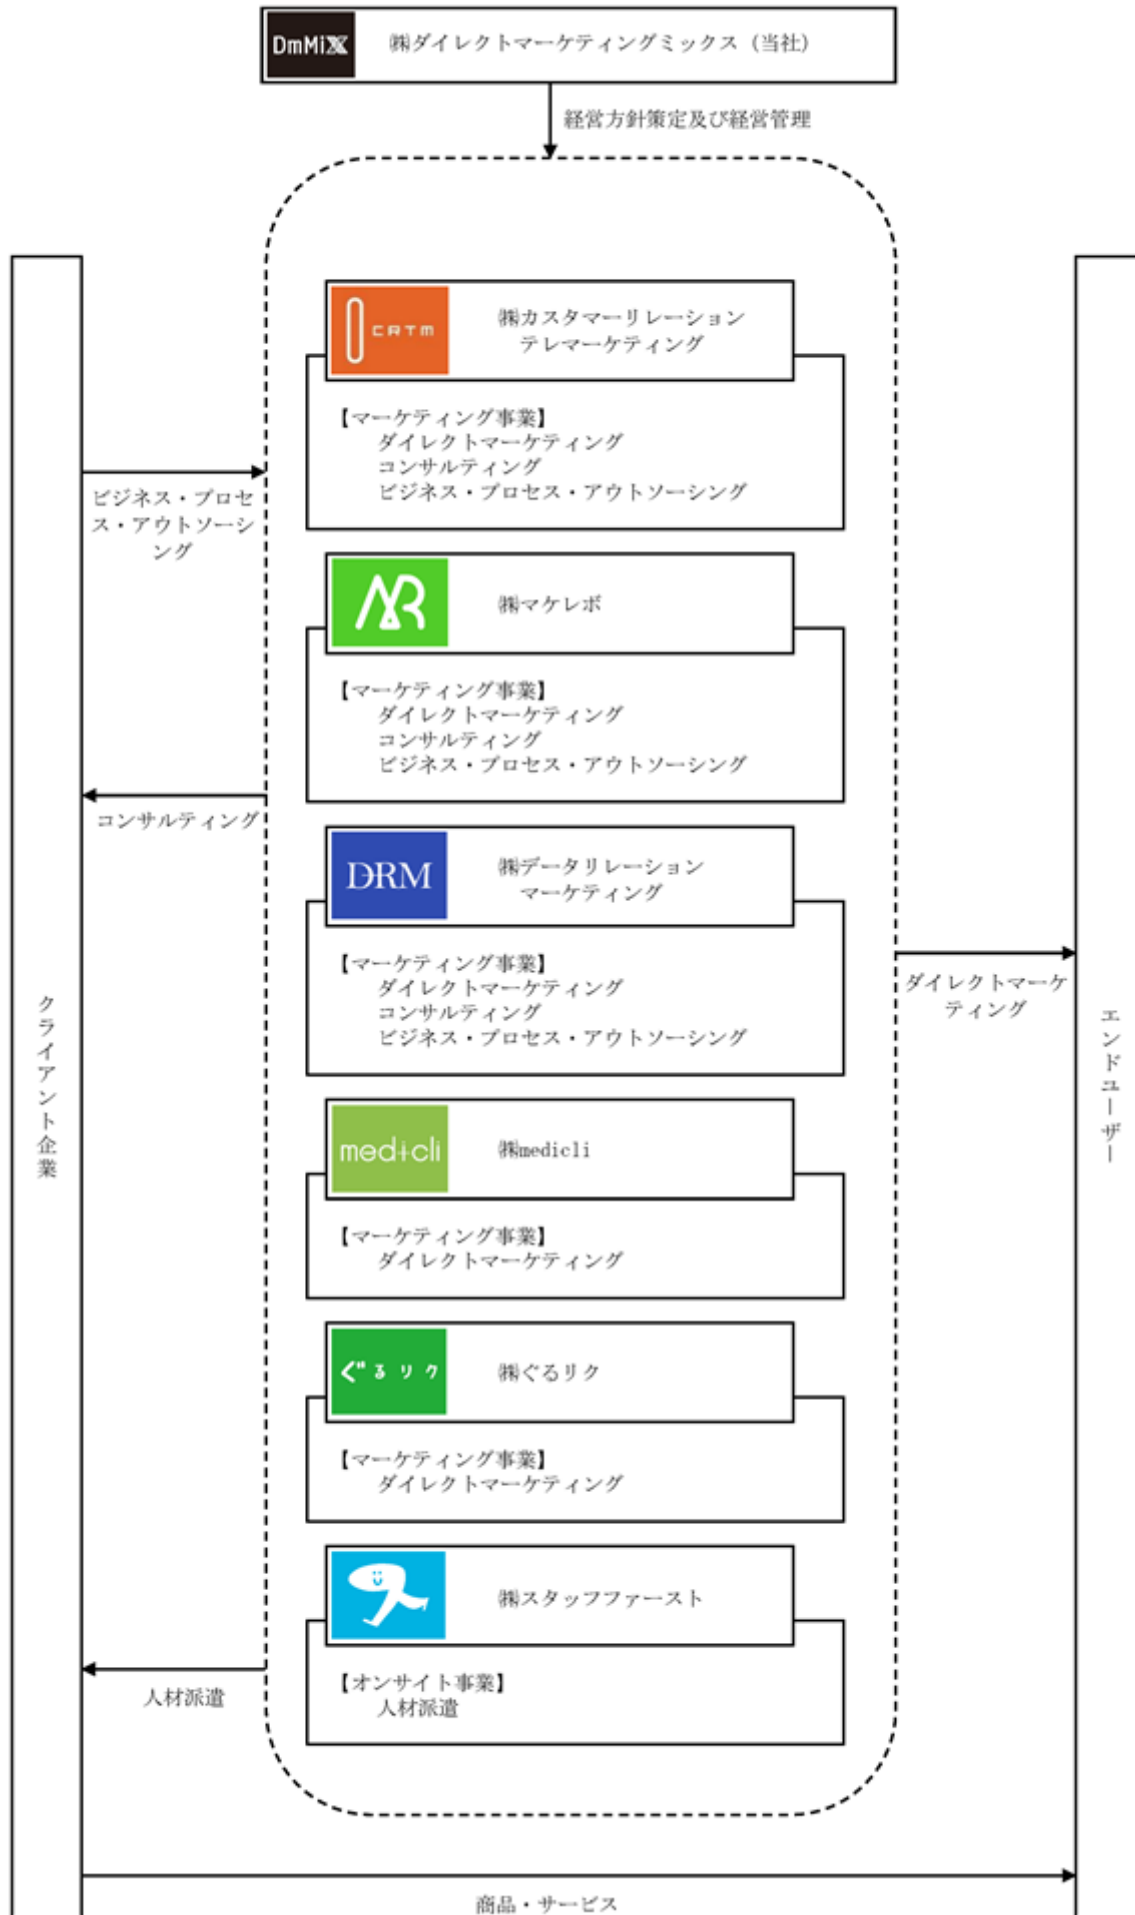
DmMiX ㈱ダイレクトマーケティングミックス（当社）

経営方針策定及び経営管理

クライアント企業

ビジネス・プロセス・アウトソーシング

CRTM ㈱カスタマーリレーションテレマーケティング

【マーケティング事業】
ダイレクトマーケティング
コンサルティング
ビジネス・プロセス・アウトソーシング

㈱マケレボ

【マーケティング事業】
ダイレクトマーケティング
コンサルティング
ビジネス・プロセス・アウトソーシング

コンサルティング

DRM ㈱データリレーションマーケティング

【マーケティング事業】
ダイレクトマーケティング
コンサルティング
ビジネス・プロセス・アウトソーシング

ダイレクトマーケティング

エンドユーザー

medicli ㈱medicli

【マーケティング事業】
ダイレクトマーケティング

ぐるリク ㈱ぐるリク

【マーケティング事業】
ダイレクトマーケティング

㈱スタッフファースト

【オンサイト事業】
人材派遣

人材派遣

商品・サービス